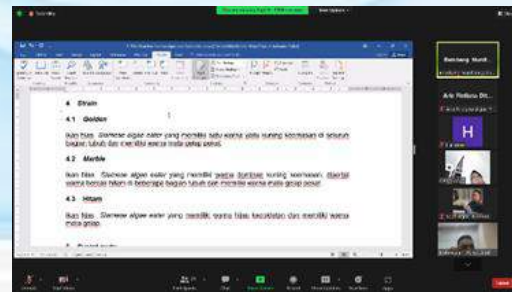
4 Strain

4.1 Golden

Ikan hias Siamese algae eater yang memiliki satu warna yaitu kuning keemasan di seluruh bagian tubuh dan memiliki warna mata gelap pekat.

4.2 Marble

Ikan hias Siamese algae eater yang memiliki warna dominan kuning keemasan, disertai warna hitam di beberapa bagian tubuh dan memiliki warna mata gelap pekat.

4.3 Hitam

Ikan hias Siamese algae eater yang memiliki warna hitam kecoklatan dan memiliki warna mata gelap.

Bambang Hurif...

Ario Rudianu Bi...

H